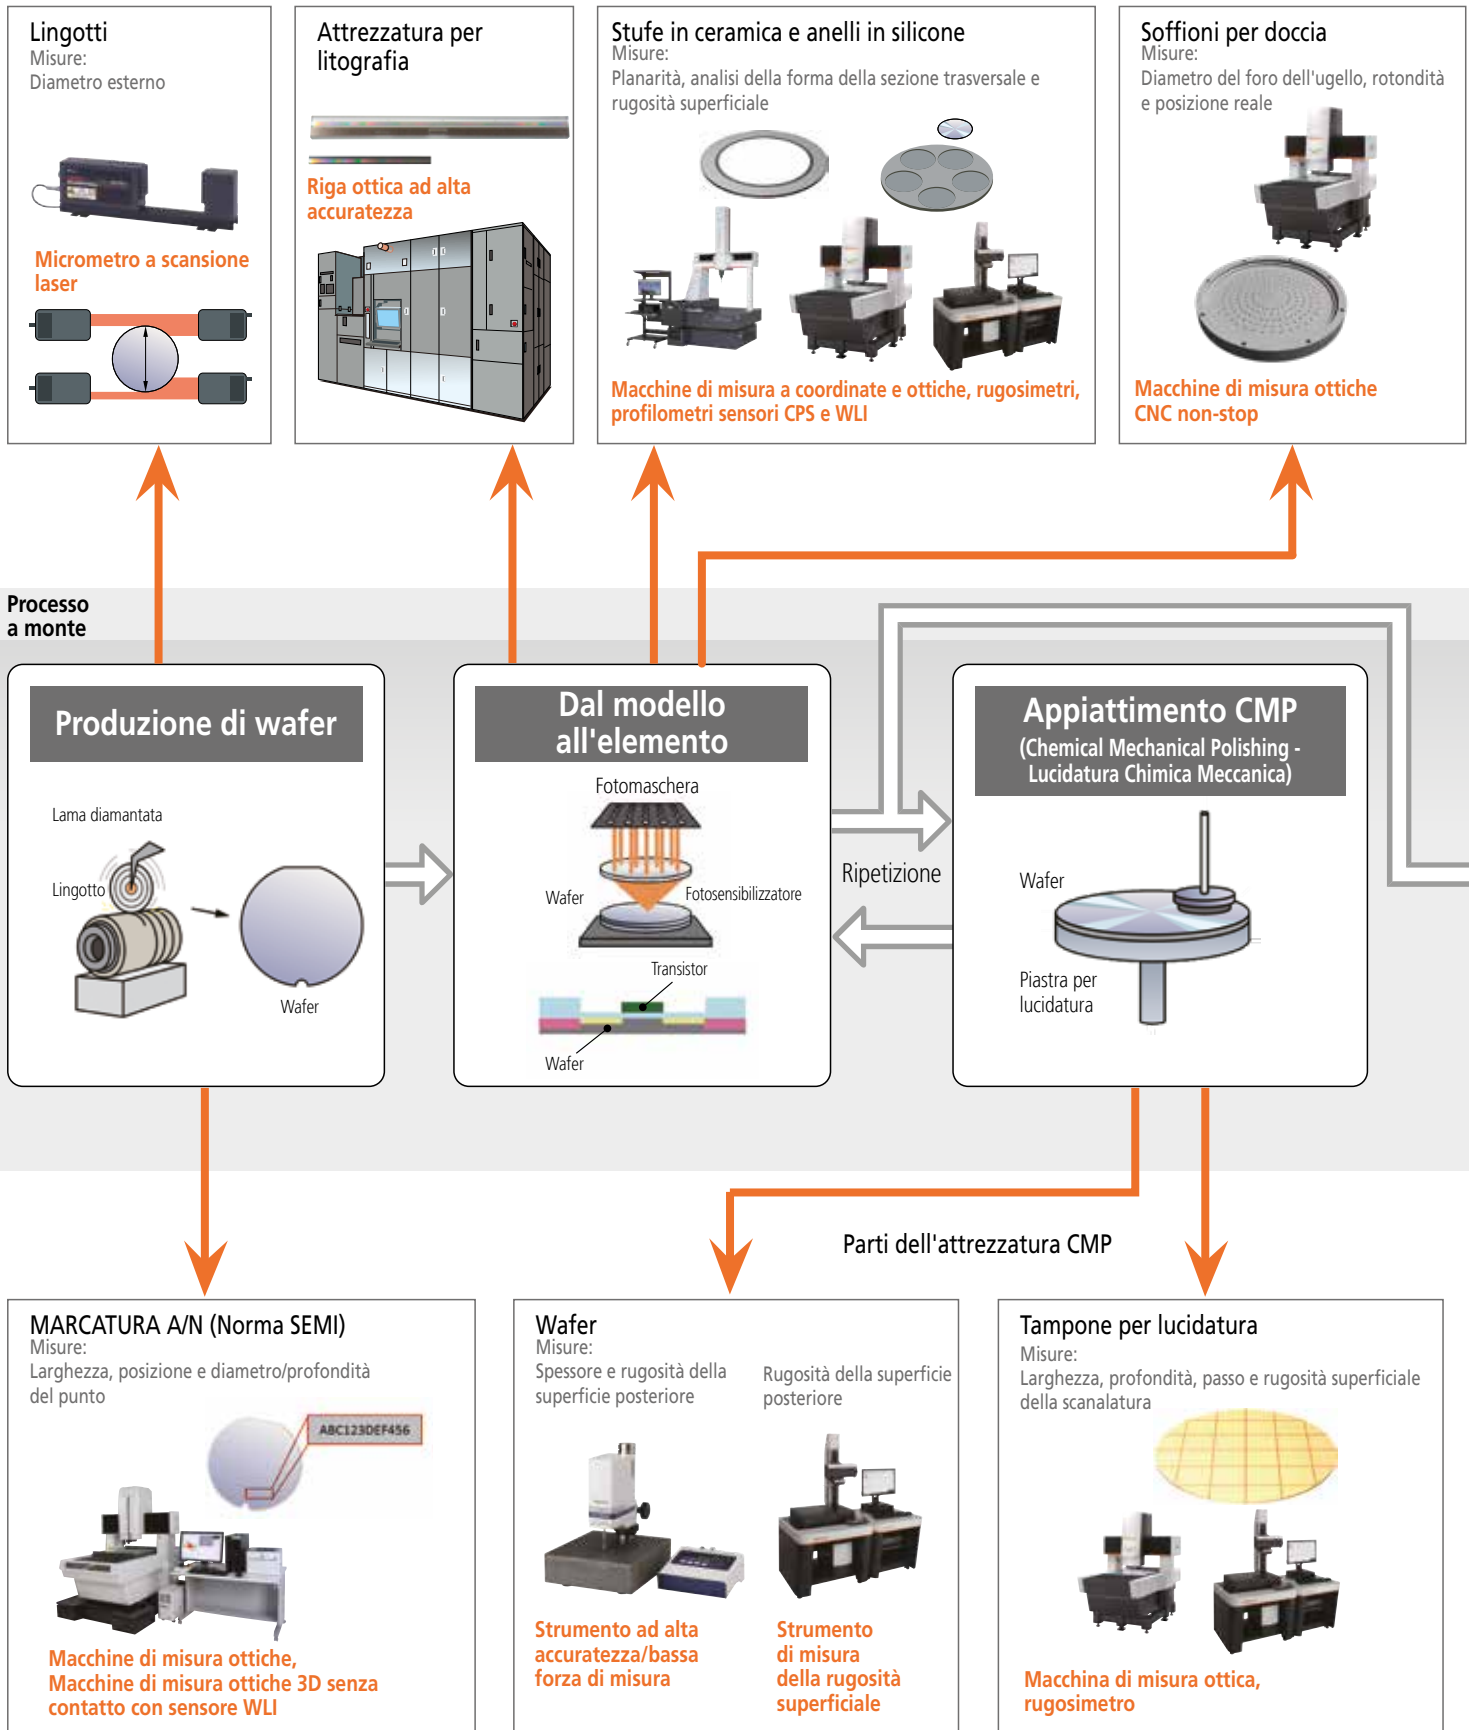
Lingotti
Misure:
Diametro esterno

Micrometro a scansione laser

Attrezzatura per litografia

Riga ottica ad alta accuratezza

Stufe in ceramica e anelli in silicone
Misure:
Planarità, analisi della forma della sezione trasversale e rugosità superficiale

Macchine di misura a coordinate e ottiche, rugosimetri, profilometri sensori CPS e WLI

Soffioni per doccia
Misure:
Diametro del foro dell'ugello, rotondità e posizione reale

Macchine di misura ottiche CNC non-stop

Processo a monte

Produzione di wafer

Lama diamantata
Lingotto
Wafer

Dal modello all'elemento

Fotomaschera
Wafer
Fotosensibilizzatore
Transistor
Wafer

Ripetizione

Appiattimento CMP
(Chemical Mechanical Polishing - Lucidatura Chimica Meccanica)

Wafer
Piastra per lucidatura

Parti dell'attrezzatura CMP

MARCATURA A/N (Norma SEMI)
Misure:
Larghezza, posizione e diametro/profondità del punto

ABC123DEF456

Macchine di misura ottiche, Macchine di misura ottiche 3D senza contatto con sensore WLI

Wafer
Misure:
Spessore e rugosità della superficie posteriore

Rugosità della superficie posteriore

Strumento ad alta accuratezza/bassa forza di misura

Strumento di misura della rugosità superficiale

Tampone per lucidatura
Misure:
Larghezza, profondità, passo e rugosità superficiale della scanalatura

Macchina di misura ottica, rugosimetro